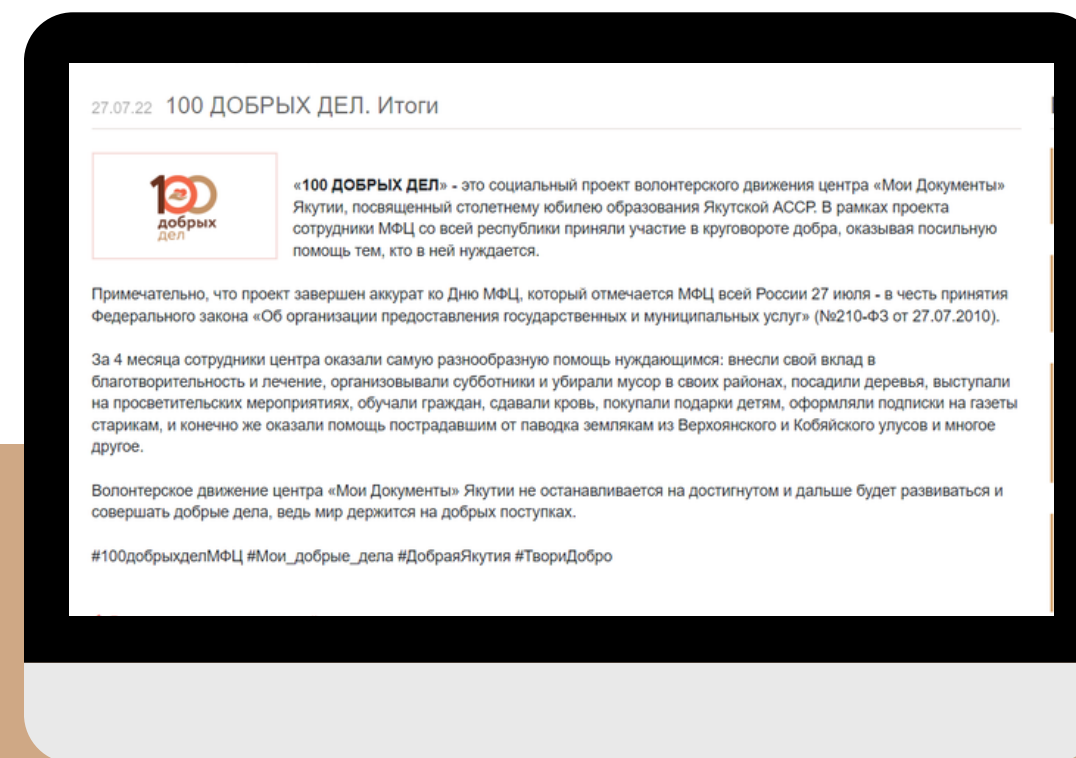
27.07.22 100 ДОБРЫХ ДЕЛ. Итоги

100 добрых дел

«100 ДОБРЫХ ДЕЛ» - это социальный проект волонтерского движения центра «Мои Документы» Якутии, посвященный столетнему юбилею образования Якутской АССР. В рамках проекта сотрудники МФЦ со всей республики приняли участие в круговороте добра, оказывая посильную помощь тем, кто в ней нуждается.

Примечательно, что проект завершен аккурат ко Дню МФЦ, который отмечается МФЦ всей России 27 июля - в честь принятия Федерального закона «Об организации предоставления государственных и муниципальных услуг» (№210-ФЗ от 27.07.2010).

За 4 месяца сотрудники центра оказали самую разнообразную помощь нуждающимся: внесли свой вклад в благотворительность и лечение, организовывали субботники и убирали мусор в своих районах, посадили деревья, выступали на просветительских мероприятиях, обучали граждан, сдавали кровь, покупали подарки детям, оформляли подписки на газеты старикам, и конечно же оказали помощь пострадавшим от паводка землякам из Верхоянского и Кобяйского улусов и многое другое.

Волонтерское движение центра «Мои Документы» Якутии не останавливается на достигнутом и дальше будет развиваться и совершать добрые дела, ведь мир держится на добрых поступках.

#100добрыхделМФЦ #Мои_добрые_дела #ДобраяЯкутия #ТвориДобро